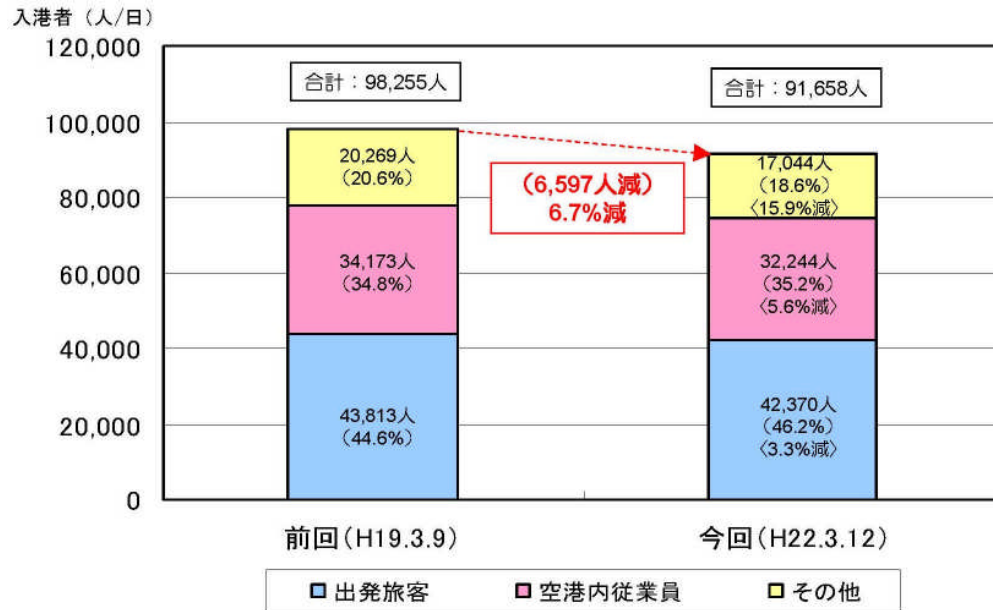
入港者（人/日）

120,000
100,000
80,000
60,000
40,000
20,000
0

合計：98,255人

合計：91,658人

20,269人
（20.6%）

34,173人
（34.8%）

43,813人
（44.6%）

（6,597人減）
6.7%減

17,044人
（18.6%）
〈15.9%減〉

32,244人
（35.2%）
〈5.6%減〉

42,370人
（46.2%）
〈3.3%減〉

前回（H19.3.9）

今回（H22.3.12）

出発旅客　空港内従業員　その他